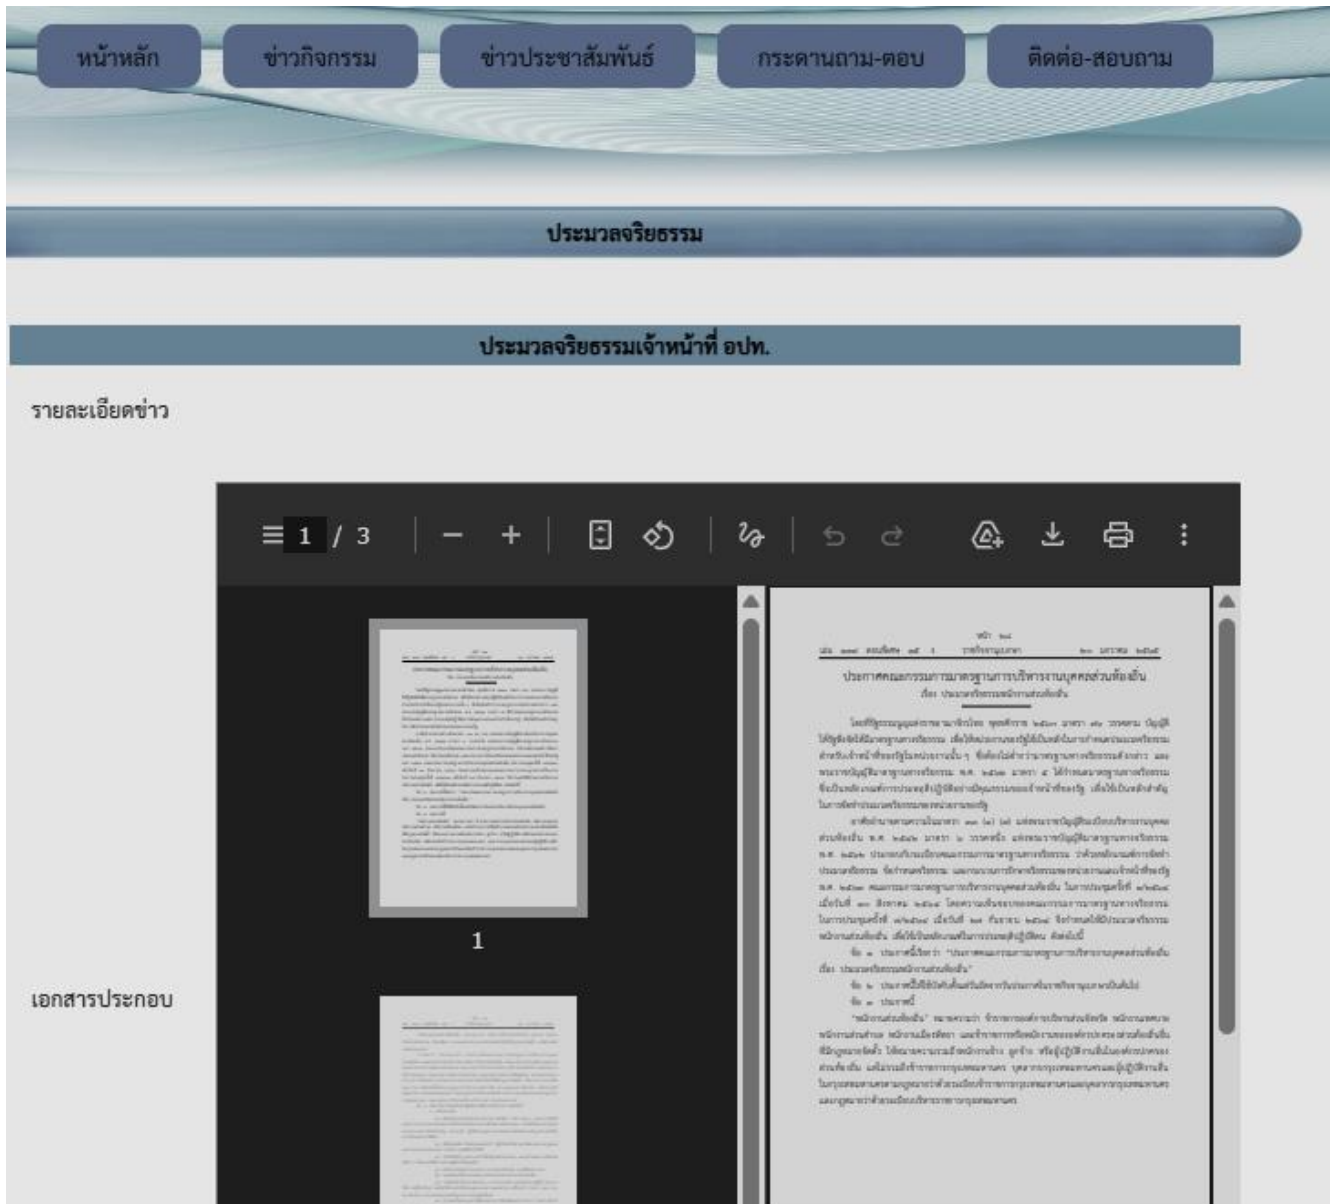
หน้าหลัก ข่าวกิจกรรม ข่าวประชาสัมพันธ์ กระดานถาม-ตอบ ติดต่อ-สอบถาม

ประมวลจริยธรรม

ประมวลจริยธรรมเจ้าหน้าที่ อปท.

รายละเอียดข่าว

1 / 3

1

ประกาศคณะกรรมการมาตรฐานการบริหารงานบุคคลส่วนท้องถิ่น
เรื่อง ประมวลจริยธรรมพนักงานส่วนท้องถิ่น

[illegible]

เอกสารประกอบ